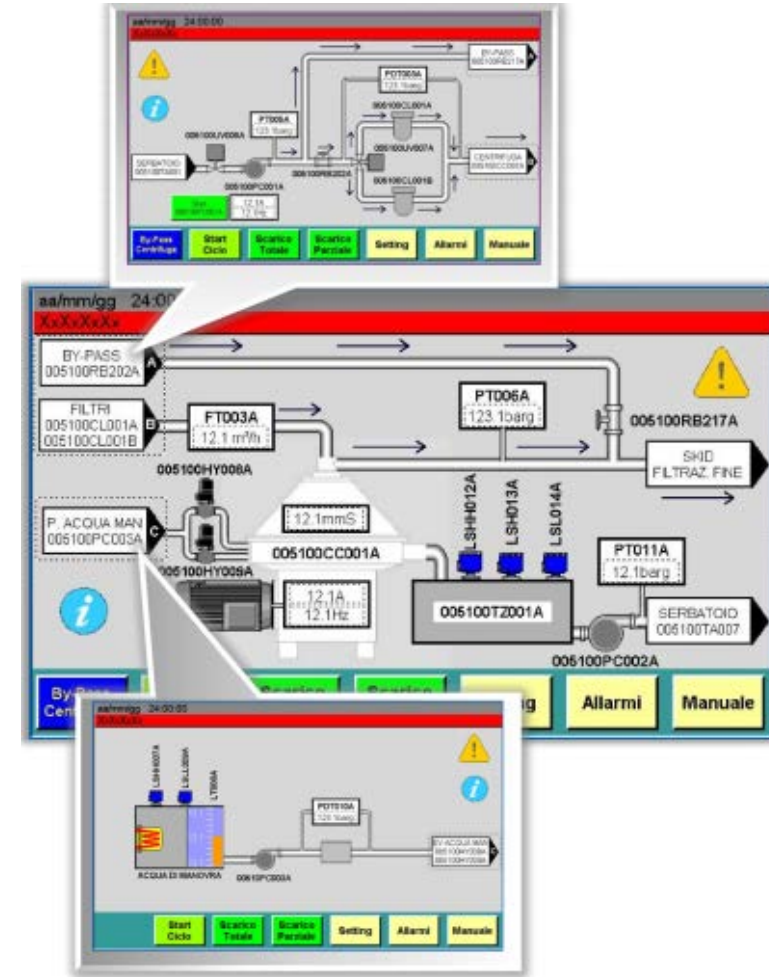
aa/mm/gg 24:00:00
XxXxXxXx

BY-PASS
005100RB217A

PDT003A
123.1barg

PT005A
123.1barg

005100CL001A

005100UV008A

005100UV007A

SERBATOIO
005100TA001

CENTRIFUGA
005100CC001A

005100RB202A

005100PC001A

005100CL001B

12.1A
12.1Hz

By-Pass Centrifuga

Start Ciclo

Scarico Totale

Scarico Parziale

Setting

Allarmi

Manuale

aa/mm/gg 24:0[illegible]
XxXxXxXx

BY-PASS
005100RB202A

A

FILTRI
005100CL001A
005100CL001B

B

FT003A
12.1 m³/h

PT006A
123.1barg

005100RB217A

SKID
FILTRAZ. FINE

005100HY008A

P. ACQUA MAN
005100PC003A

C

12.1mmS

005100CC001A

LSHH012A

LSH013A

LSL014A

PT011A
12.1barg

005100HY009A

12.1A
12.1Hz

005100TZ001A

SERBATOIO
005100TA007

005100PC002A

By-Pass Cen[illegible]

Scarico

Scarico

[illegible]g

Allarmi

Manuale

aa/mm/gg 24:00:00
XxXxXxXx

LSHH007A

LSL009A

LT008A

PDT010A
123.1barg

ACQUA DI MANOVRA

005100PC003A

BY ACQUA MAN
005100HY008A
005100HY009A

C

Start Ciclo

Scarico Totale

Scarico Parziale

Setting

Allarmi

Manuale